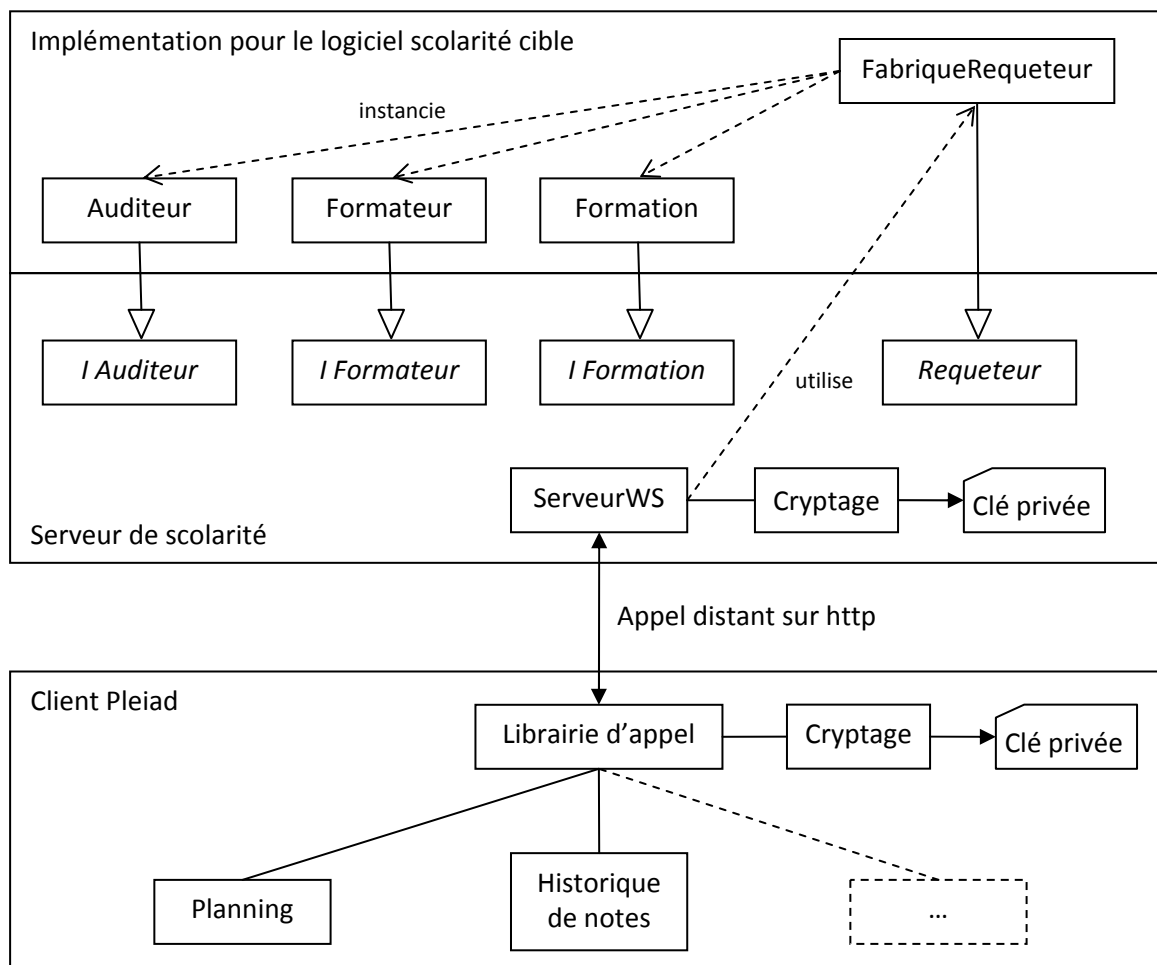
Implémentation pour le logiciel scolarité cible

FabriqueRequeteur

instancie

Auditeur

Formateur

Formation

I Auditeur

I Formateur

I Formation

utilise

Requeteur

ServeurWS

Cryptage

Clé privée

Serveur de scolarité

Appel distant sur http

Client Pleiad

Librairie d'appel

Cryptage

Clé privée

Planning

Historique de notes

…